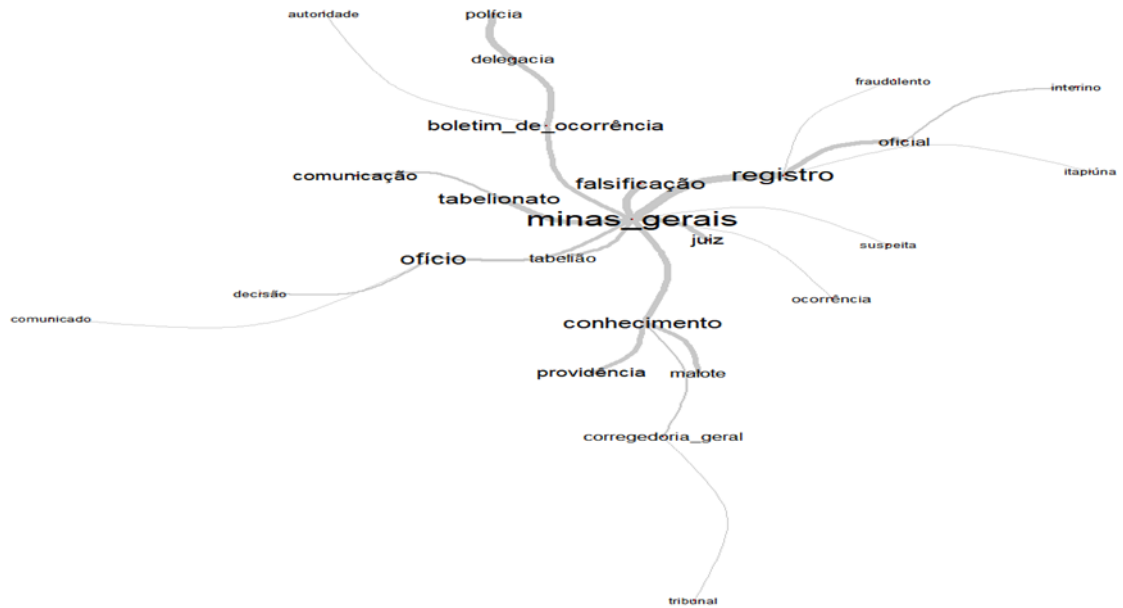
autoridade
polícia
delegacia
fraudulento
interino
boletim_de_ocorrência
oficial
comunicação
registro
falsificação
itapiúna
tabelionato
minas_gerais
juiz
suspeita
ofício
tabelião
decisão
ocorrência
comunicado
conhecimento
providência
malote
corregedoria_geral
tribunal